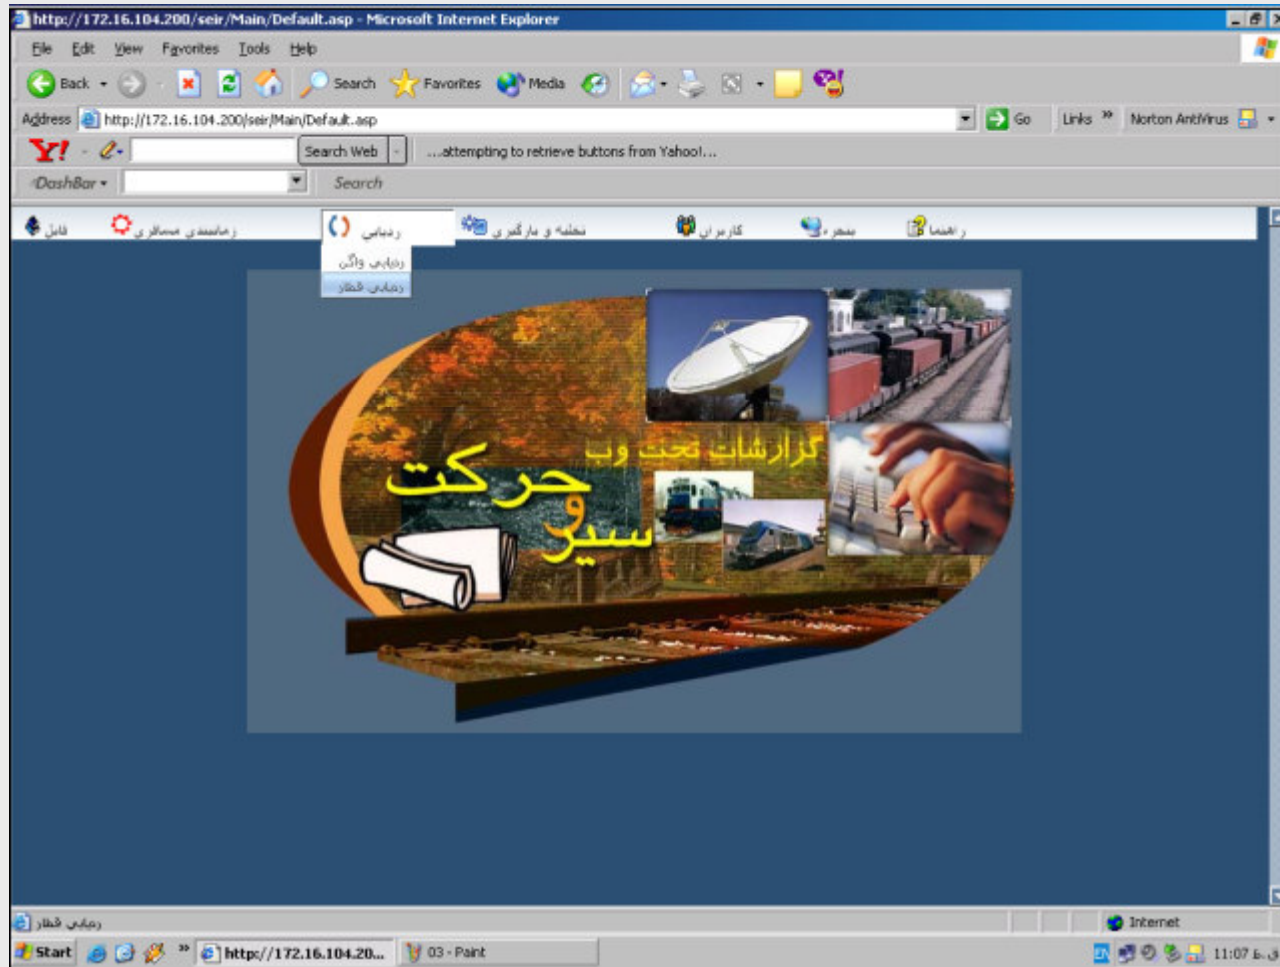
http://172.16.104.200/seir/Main/Default.asp - Microsoft Internet Explorer

File Edit View Favorites Tools Help

Back Search Favorites Media

Address http://172.16.104.200/seir/Main/Default.asp Go Links » Norton AntiVirus

Y! Search Web ...attempting to retrieve buttons from Yahoo!...

DashBar Search

فایل رزماسیدی مسافری ردیابی ردیابی واگن ردیابی قطار تخلیه و بارگیری کاربران بسحر راهنما

گزارشات تحت وب
حرکت
و
سیر

ردیابی قطار Internet

Start http://172.16.104.20... 03 - Paint 11:07 ق.ظ